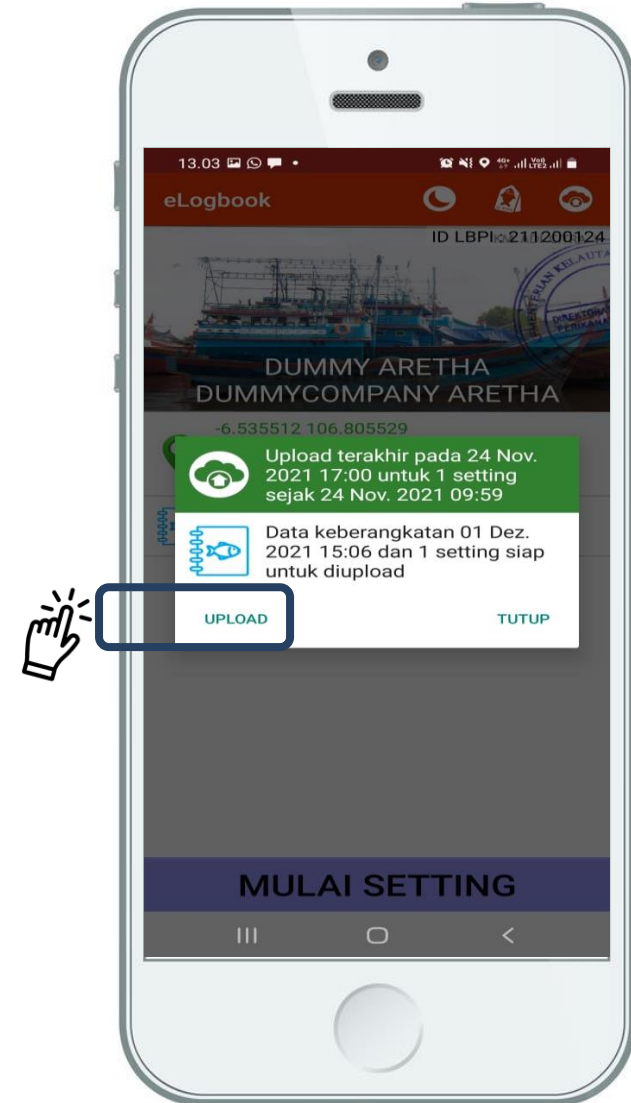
13.03

eLogbook

ID LBPI: 211200124

DUMMY ARETHA
DUMMYCOMPANY ARETHA

-6.535512 106.805529

Upload terakhir pada 24 Nov. 2021 17:00 untuk 1 setting sejak 24 Nov. 2021 09:59

Data keberangkatan 01 Dez. 2021 15:06 dan 1 setting siap untuk diupload

UPLOAD

TUTUP

MULAI SETTING